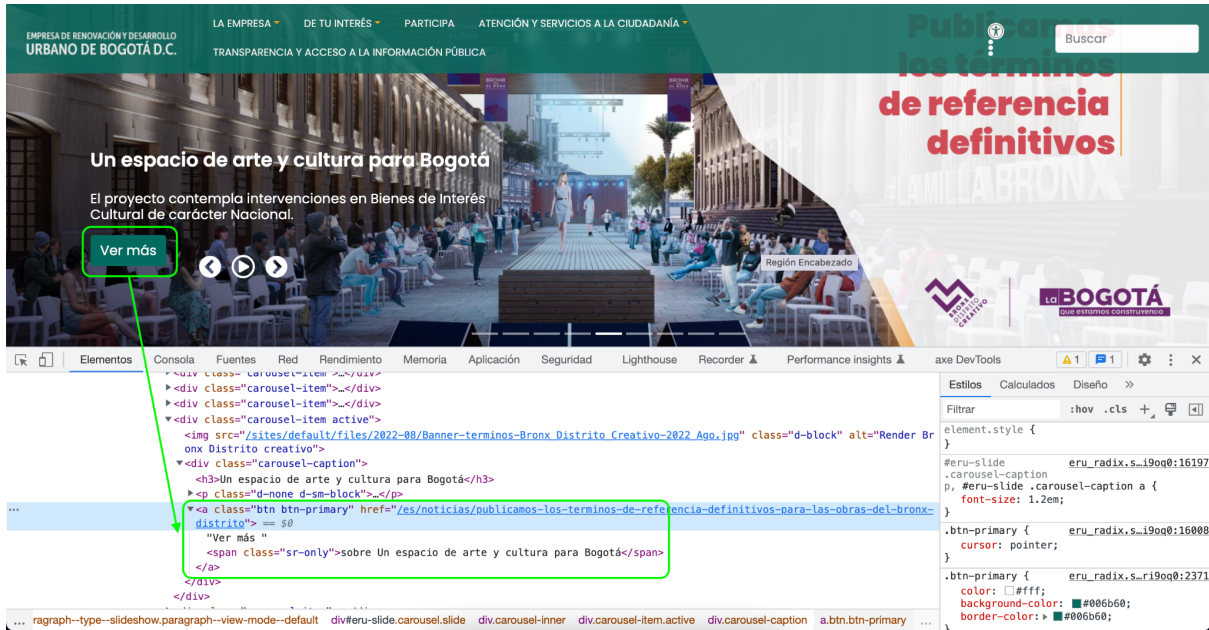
EMPRESA DE RENOVACIÓN Y DESARROLLO
URBANO DE BOGOTÁ D.C.

LA EMPRESA   DE TU INTERÉS   PARTICIPA   ATENCIÓN Y SERVICIOS A LA CIUDADANÍA
TRANSPARENCIA Y ACCESO A LA INFORMACIÓN PÚBLICA

Buscar

Publicamos los términos de referencia definitivos

Un espacio de arte y cultura para Bogotá

El proyecto contempla intervenciones en Bienes de Interés Cultural de carácter Nacional.

Ver más

Región Encabezado

LA BOGOTÁ que estamos construyendo

Elementos   Consola   Fuentes   Red   Rendimiento   Memoria   Aplicación   Seguridad   Lighthouse   Recorder   Performance insights   axe DevTools   1   1

<div class="carousel-item">…</div>
<div class="carousel-item">…</div>
<div class="carousel-item">…</div>
<div class="carousel-item active">
<img src="/sites/default/files/2022-08/Banner-terminos-Bronx Distrito Creativo-2022 Ago.jpg" class="d-block" alt="Render Bronx Distrito creativo">
<div class="carousel-caption">
<h3>Un espacio de arte y cultura para Bogotá</h3>
<p class="d-none d-sm-block">…</p>
<a class="btn btn-primary" href="/es/noticias/publicamos-los-terminos-de-referencia-definitivos-para-las-obras-del-bronx-distrito"> == $0
"Ver más "
<span class="sr-only">sobre Un espacio de arte y cultura para Bogotá</span>
</a>
</div>
</div>

Estilos   Calculados   Diseño
Filtrar   :hov .cls
element.style {
}
#eru-slide .carousel-caption p, #eru-slide .carousel-caption a {   eru_radix.s…i9oq0:16197
font-size: 1.2em;
}
.btn-primary {   eru_radix.s…i9oq0:16008
cursor: pointer;
}
.btn-primary {   eru_radix.s…ri9oq0:2371
color: #fff;
background-color: #006b60;
border-color: #006b60;

paragraph--type--slideshow.paragraph--view-mode--default   div#eru-slide.carousel.slide   div.carousel-inner   div.carousel-item.active   div.carousel-caption   a.btn.btn-primary